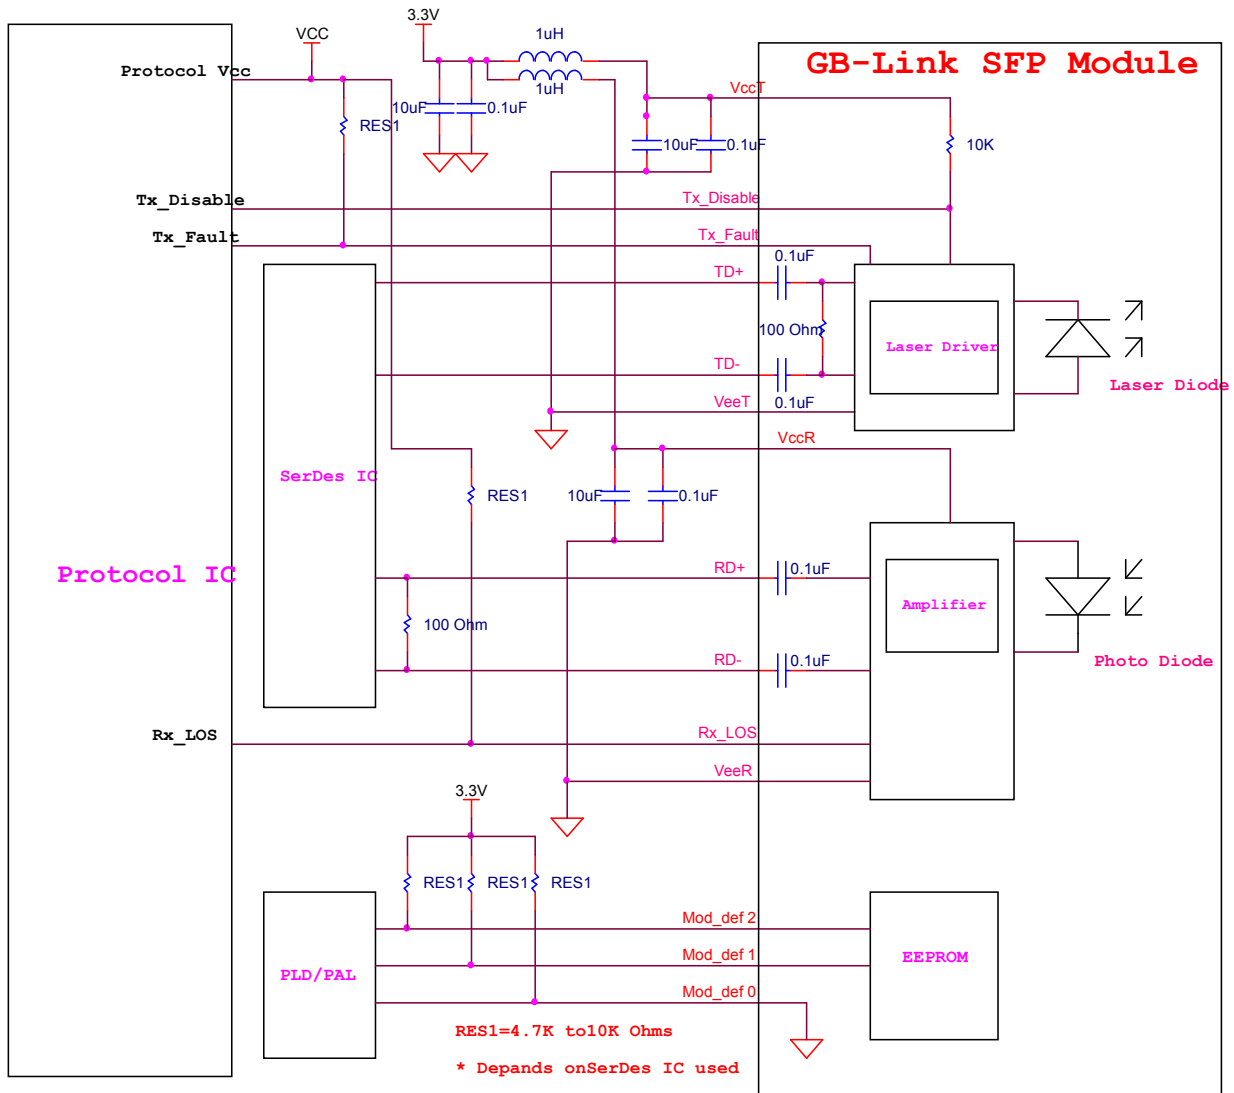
GB-Link SFP Module

3.3V
VCC
1uH
1uH
Protocol Vcc
10uF
0.1uF
RES1
VccT
10uF
0.1uF
10K
Tx_Disable
Tx_Disable
Tx_Fault
Tx_Fault
0.1uF
TD+
100 Ohm
Laser Driver
TD-
Laser Diode
VeeT
0.1uF
VccR
SerDes IC
RES1
10uF
0.1uF
Protocol IC
RD+
0.1uF
Amplifier
100 Ohm
RD-
0.1uF
Photo Diode
Rx_LOS
Rx_LOS
VeeR
3.3V
RES1
RES1
RES1
Mod_def 2
PLD/PAL
Mod_def 1
EEPROM
Mod_def 0
RES1=4.7K to10K Ohms
* Depands onSerDes IC used